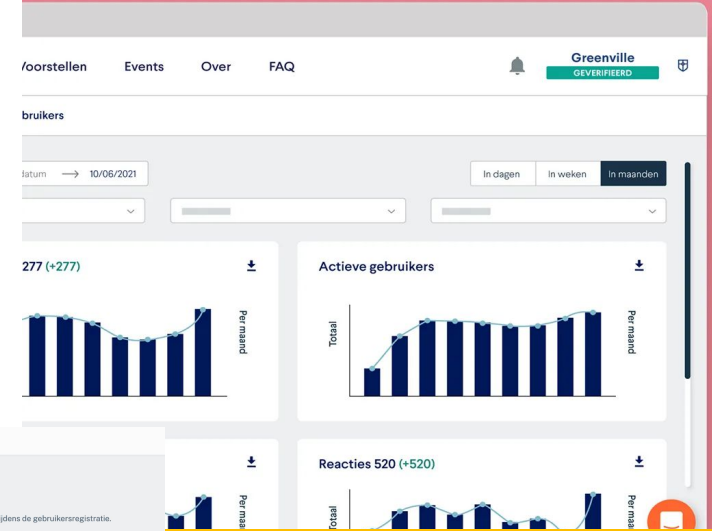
Voorstellen Events Over FAQ

Greenville
GEVERIFIEERD

bruikers

datum ⟶ 10/06/2021

In dagen In weken In maanden

277 (+277)

Per maand

Actieve gebruikers

Totaal

Per maand

Reacties 520 (+520)

Totaal

Per maand

ijdens de gebruikersregistratie.